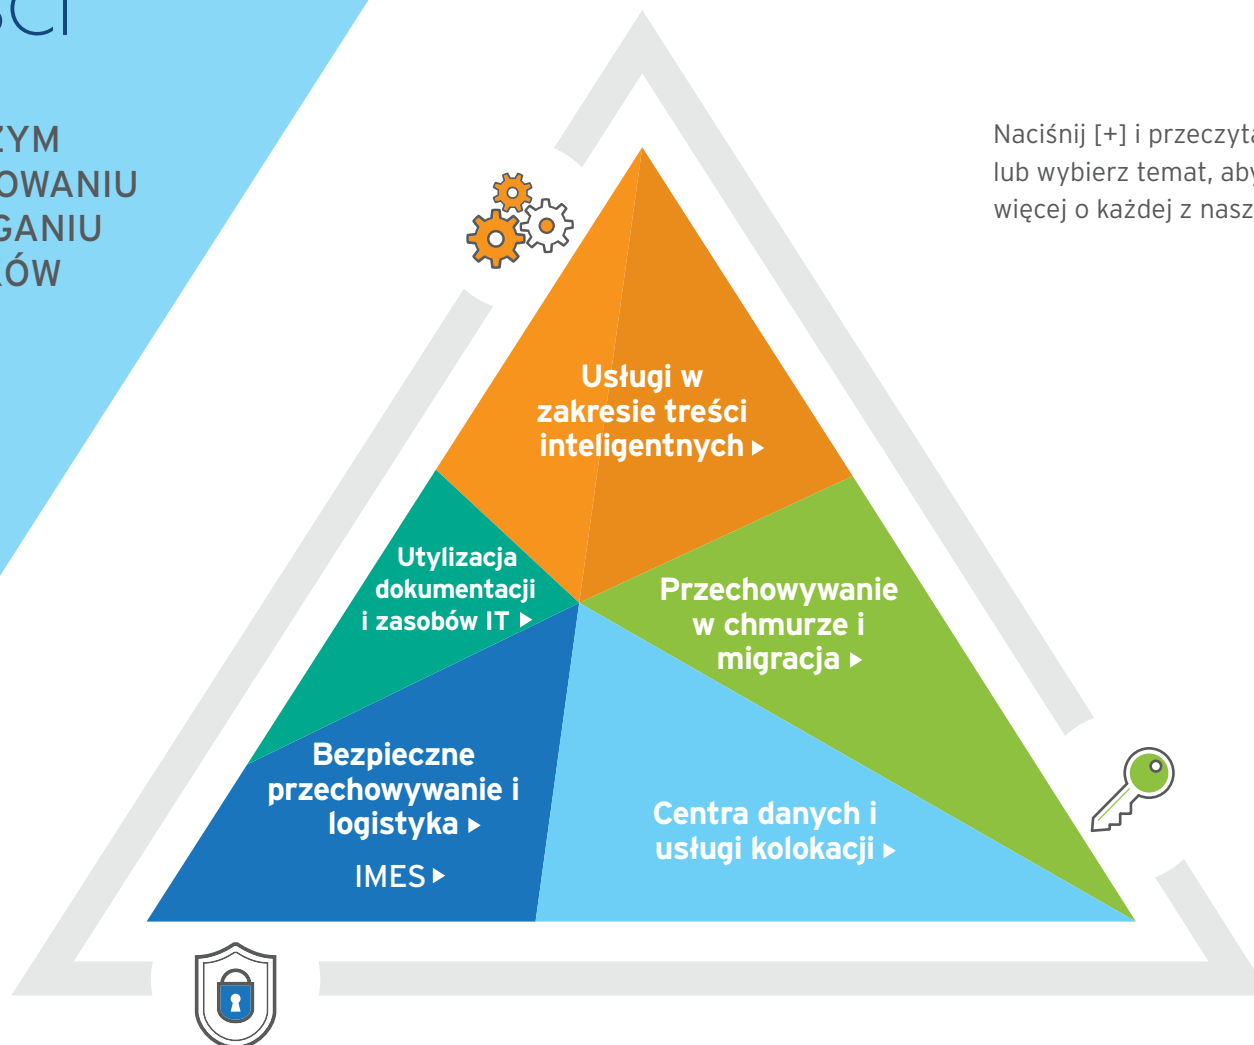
ŚCI

ZYM
OWANIU
GANIU
ÓW

Naciśnij [+] i przeczyta
lub wybierz temat, aby
więcej o każdej z nasz

Usługi w zakresie treści inteligentnych ▸

Utylizacja dokumentacji i zasobów IT ▸

Przechowywanie w chmurze i migracja ▸

Bezpieczne przechowywanie i logistyka ▸

IMES ▸

Centra danych i usługi kolokacji ▸